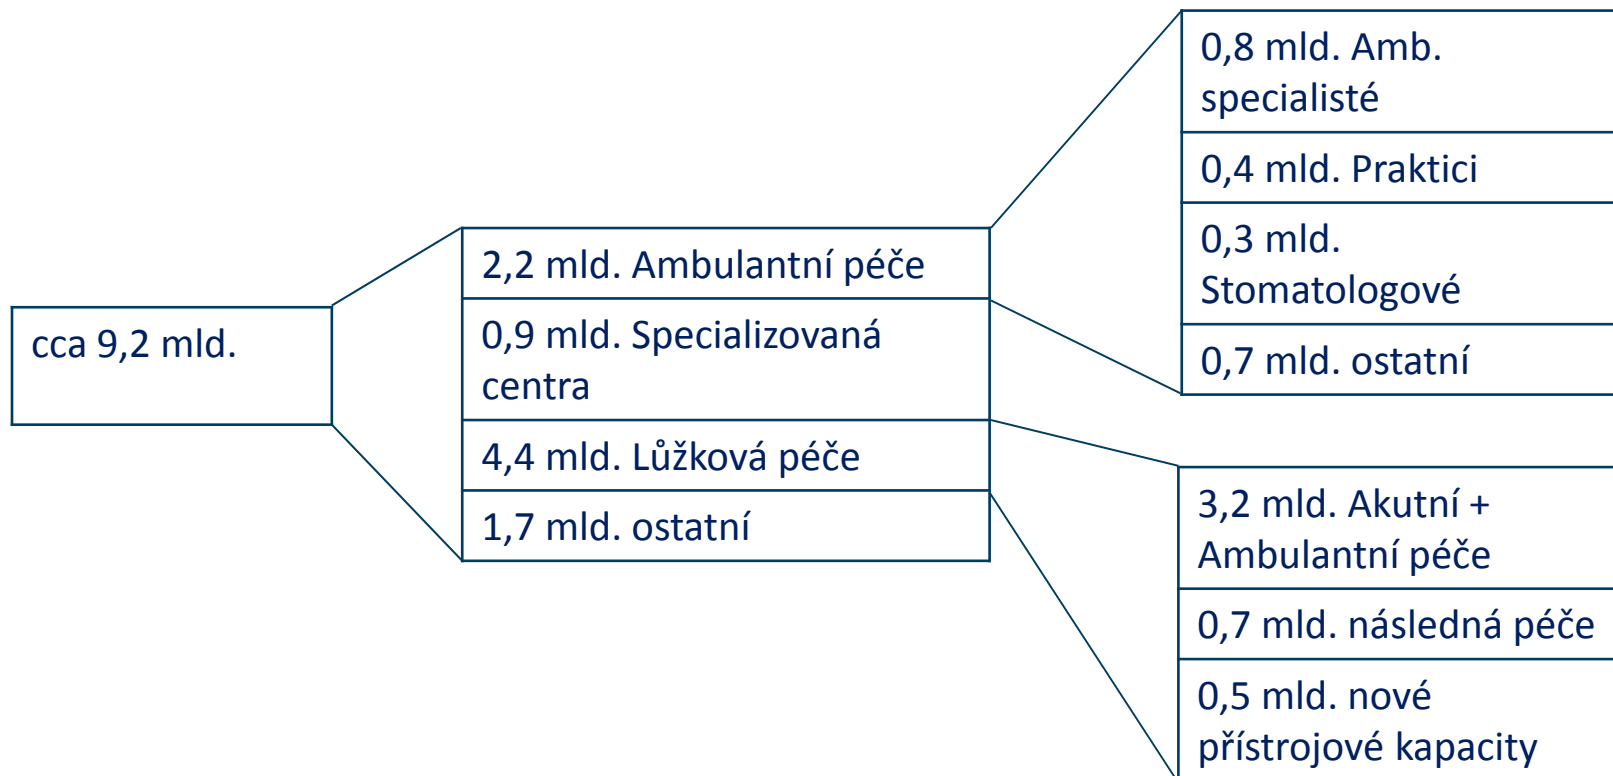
cca 9,2 mld.

2,2 mld. Ambulantní péče

0,9 mld. Specializovaná centra

4,4 mld. Lůžková péče

1,7 mld. ostatní

0,8 mld. Amb. specialisté

0,4 mld. Praktici

0,3 mld. Stomatologové

0,7 mld. ostatní

3,2 mld. Akutní + Ambulantní péče

0,7 mld. následná péče

0,5 mld. nové přístrojové kapacity